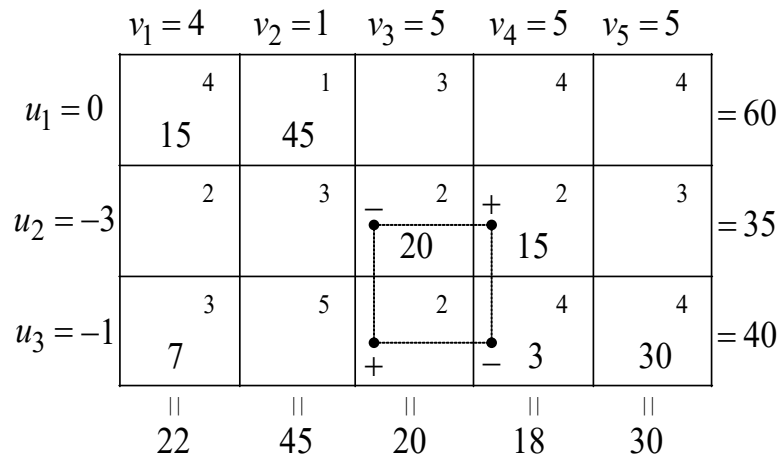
| | $v_1 = 4$ | $v_2 = 1$ | $v_3 = 5$ | $v_4 = 5$ | $v_5 = 5$ | |
|---|---|---|---|---|---|---|
| $u_1 = 0$ | 4<br>15 | 1<br>45 | 3 | 4 | 4 | $= 60$ |
| $u_2 = -3$ | 2 | 3 | $-$ 2<br>20 | $+$ 2<br>15 | 3 | $= 35$ |
| $u_3 = -1$ | 3<br>7 | 5 | 2<br>$+$ | 4<br>$-$ 3 | 4<br>30 | $= 40$ |
| | $\parallel$<br>22 | $\parallel$<br>45 | $\parallel$<br>20 | $\parallel$<br>18 | $\parallel$<br>30 | |